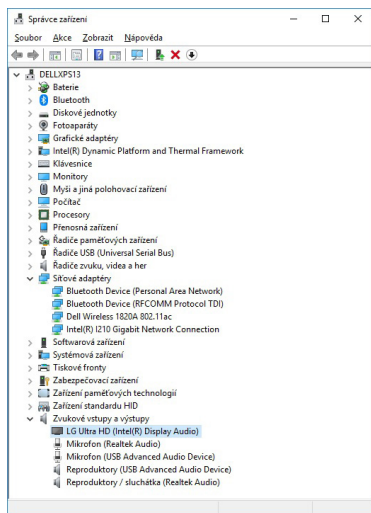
Správce zařízení

Soubor Akce Zobrazit Nápověda

DELLXPS13
Baterie
Bluetooth
Diskové jednotky
Fotoaparáty
Grafické adaptéry
Intel(R) Dynamic Platform and Thermal Framework
Klávesnice
Monitory
Myši a jiná polohovací zařízení
Počítač
Procesory
Přenosná zařízení
Řadiče paměťových zařízení
Řadiče USB (Universal Serial Bus)
Řadiče zvuku, videa a her
Síťové adaptéry
Bluetooth Device (Personal Area Network)
Bluetooth Device (RFCOMM Protocol TDI)
Dell Wireless 1820A 802.11ac
Intel(R) I210 Gigabit Network Connection
Softwarová zařízení
Systémová zařízení
Tiskové fronty
Zabezpečovací zařízení
Zařízení paměťových technologií
Zařízení standardu HID
Zvukové vstupy a výstupy
LG Ultra HD (Intel(R) Display Audio)
Mikrofon (Realtek Audio)
Mikrofon (USB Advanced Audio Device)
Reproduktory (USB Advanced Audio Device)
Reproduktory / sluchátka (Realtek Audio)